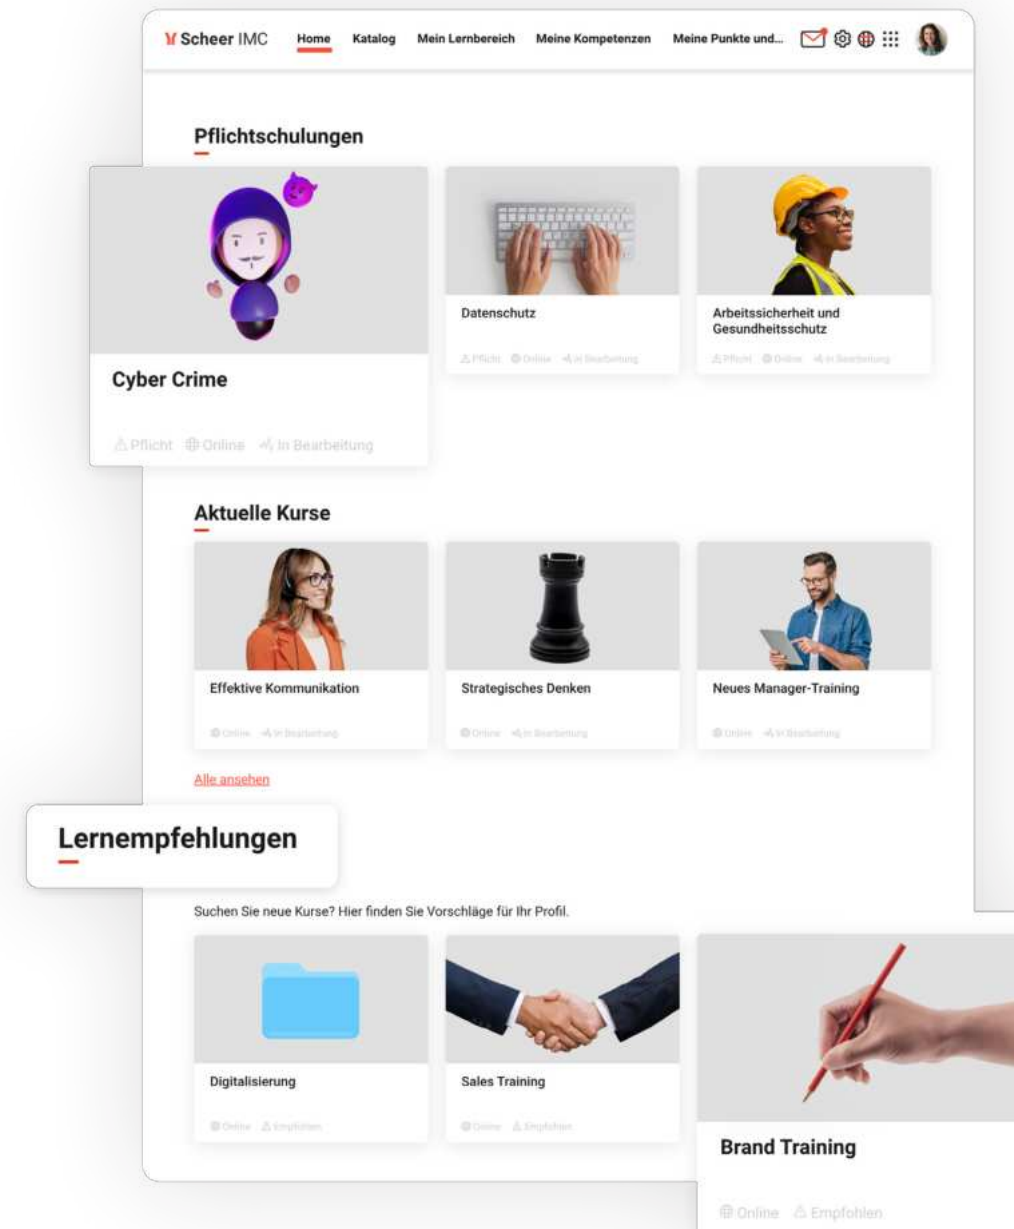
Scheer IMC Home Katalog Mein Lernbereich Meine Kompetenzen Meine Punkte und...

Pflichtschulungen

Cyber Crime

Pflicht Online In Bearbeitung

Datenschutz

Pflicht Online In Bearbeitung

Arbeitssicherheit und Gesundheitsschutz

Pflicht Online In Bearbeitung

Aktuelle Kurse

Effektive Kommunikation

Online In Bearbeitung

Strategisches Denken

Online In Bearbeitung

Neues Manager-Training

Online In Bearbeitung

Alle ansehen

Lernempfehlungen

Suchen Sie neue Kurse? Hier finden Sie Vorschläge für Ihr Profil.

Digitalisierung

Online Empfohlen

Sales Training

Online Empfohlen

Brand Training

Online Empfohlen